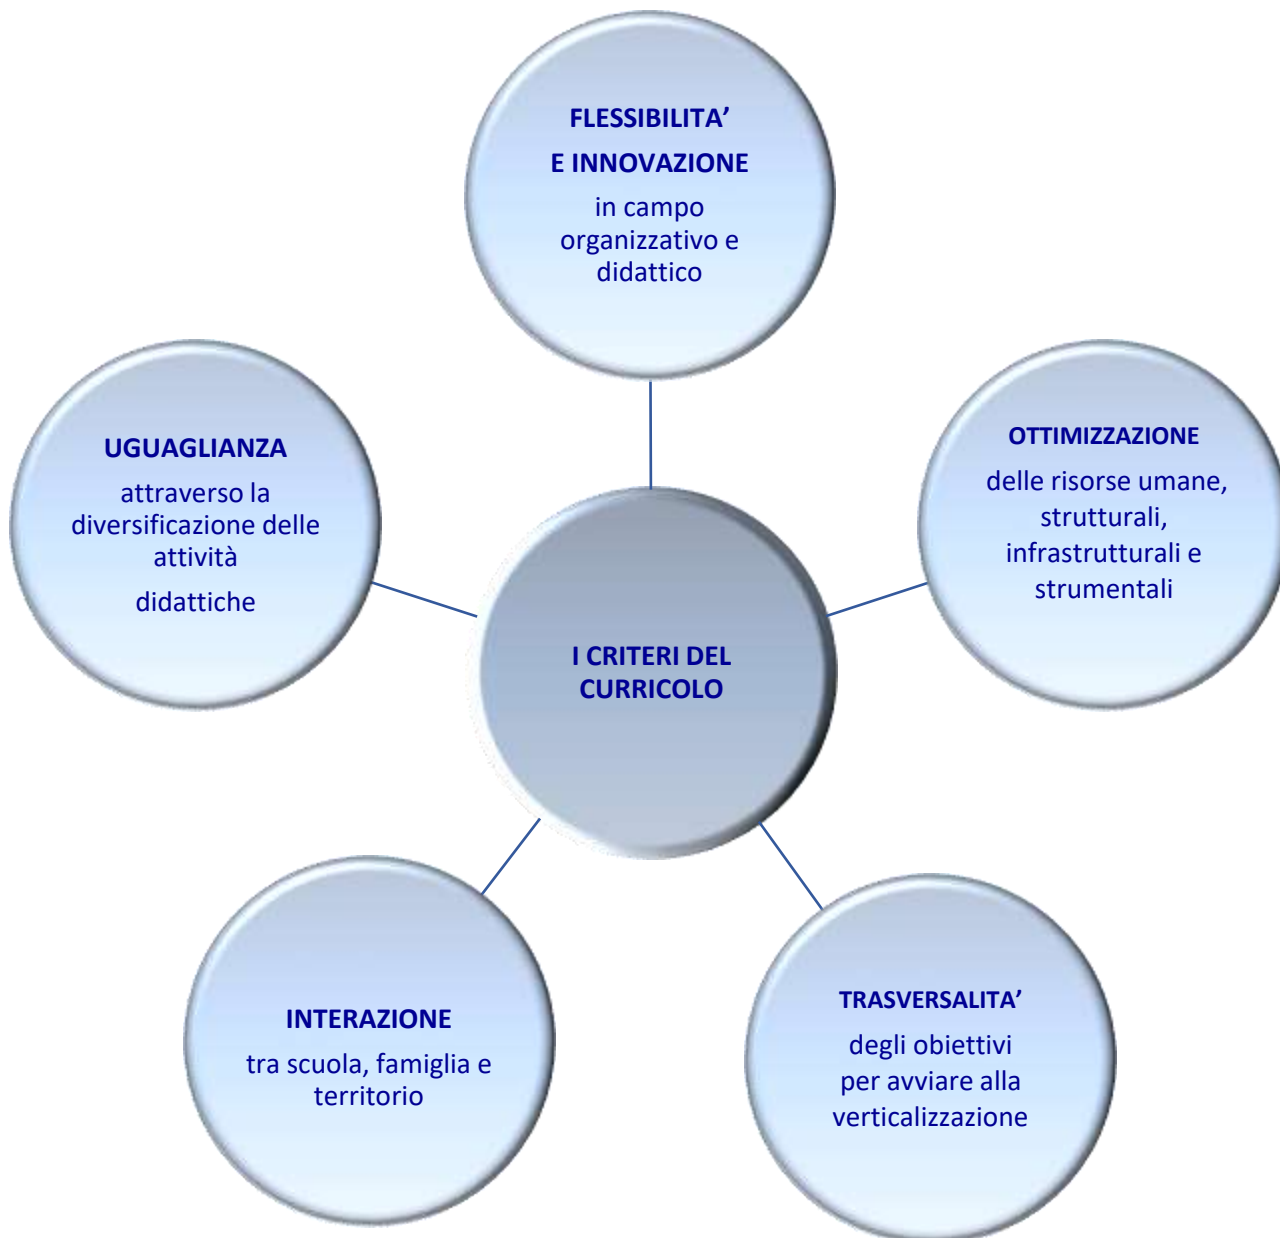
FLESSIBILITA'
E INNOVAZIONE
in campo organizzativo e didattico

UGUAGLIANZA
attraverso la diversificazione delle attività
didattiche

OTTIMIZZAZIONE
delle risorse umane, strutturali, infrastrutturali e strumentali

I CRITERI DEL CURRICOLO

INTERAZIONE
tra scuola, famiglia e territorio

TRASVERSALITA'
degli obiettivi per avviare alla verticalizzazione